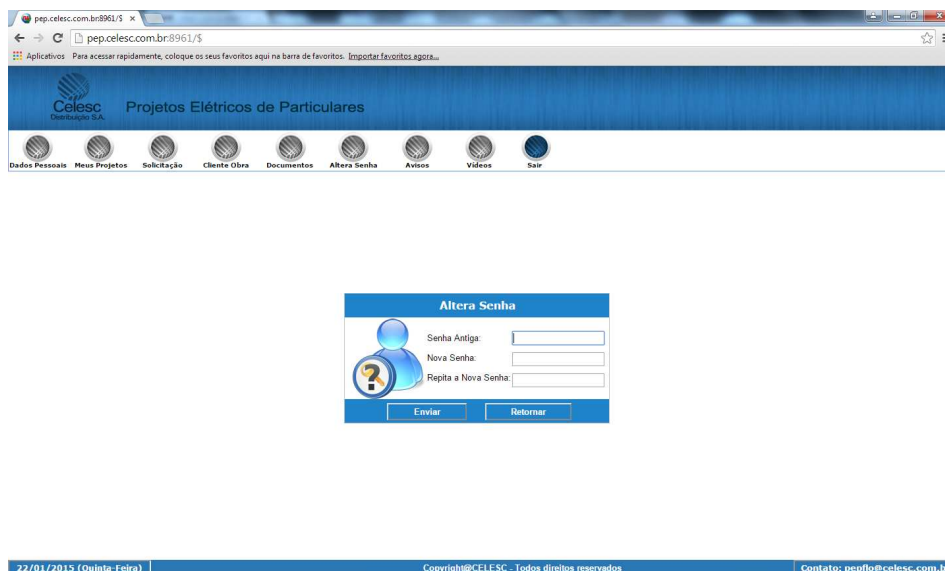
pep.celesc.com.br:8961/$ ×

pep.celesc.com.br:8961/$

Aplicativos Para acessar rapidamente, coloque os seus favoritos aqui na barra de favoritos. Importar favoritos agora...

Celesc
Distribuição S.A.

Projetos Elétricos de Particulares

Dados Pessoais Meus Projetos Solicitação Cliente Obra Documentos Altera Senha Avisos Vídeos Sair

Altera Senha

Senha Antiga:
Nova Senha:
Repita a Nova Senha:

Enviar Retornar

22/01/2015 (Quinta-Feira) Copyright@CELESC - Todos direitos reservados Contato: pepflo@celesc.com.b